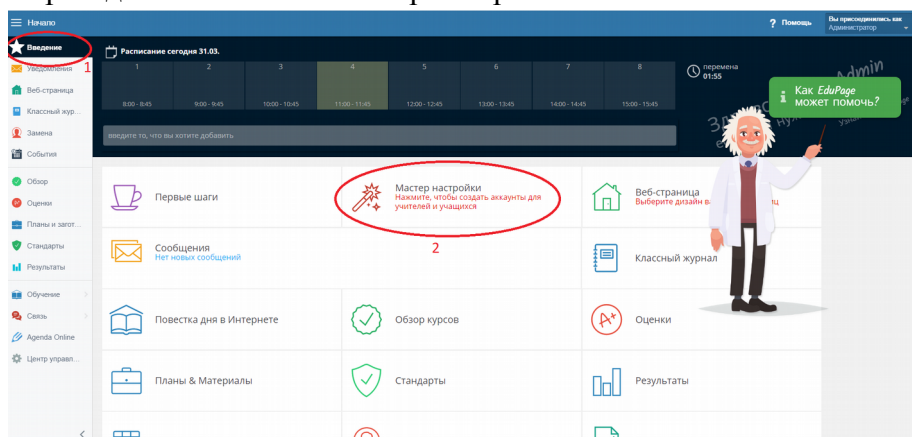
Начало

? Помощь

Вы присоединились как Администратор

Введение 1

Уведомления

Веб-страница

Классный жур...

Замена

События

Обзор

Оценки

Планы и загот...

Стандарты

Результаты

Обучение

Связь

Agenda Online

Центр управл...

Расписание сегодня 31.03.

| 1 | 2 | 3 | 4 | 5 | 6 | 7 | 8 |
|---|---|---|---|---|---|---|---|
| 8:00 - 8:45 | 9:00 - 9:45 | 10:00 - 10:45 | 11:00 - 11:45 | 12:00 - 12:45 | 13:00 - 13:45 | 14:00 - 14:45 | 15:00 - 15:45 |

перемена 01:55

введите то, что вы хотите добавить

Как EduPage может помочь?

Admin

Первые шаги

Мастер настройки
Нажмите, чтобы создать аккаунты для учителей и учащихся

2

Веб-страница
Выберите дизайн в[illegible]

Сообщения
Нет новых сообщений

Классный журнал

Повестка дня в Интернете

Обзор курсов

Оценки

Планы & Материалы

Стандарты

Результаты